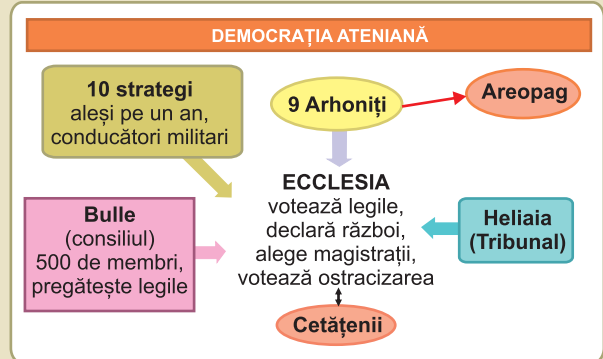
DEMOCRAȚIA ATENIANĂ

10 strategi
aleși pe un an, conducători militari

9 Arhoniți

Areopag

ECCLESIA
votează legile, declară război, alege magistrații, votează ostracizarea

Bulle
(consiliul)
500 de membri, pregătește legile

Heliaia
(Tribunal)

Cetățenii